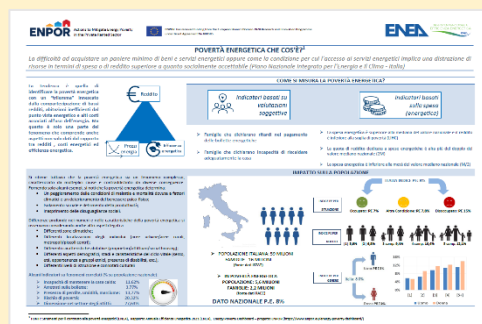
ENPOR

ENEA

POVERTÀ ENERGETICA CHE COS'È?

La difficoltà ad acquistare un paniere minimo di beni e servizi energetici oppure come la condizione per cui l'accesso ai servizi energetici implica una distrazione di risorse in termini di spesa o di reddito superiore a quanto socialmente accettabile (Piano Nazionale Integrato per l'Energia e il Clima - Italia)

COME SI MISURA LA POVERTÀ ENERGETICA?

Reddito

Prezzi energia

Indicatori basati su valutazioni soggettive

Indicatori basati sulla spesa (energetica)

IMPATTO SULLA POPOLAZIONE

POPOLAZIONE ITALIANA: 59 MILIONI

DATO NAZIONALE P.E. 8%

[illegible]